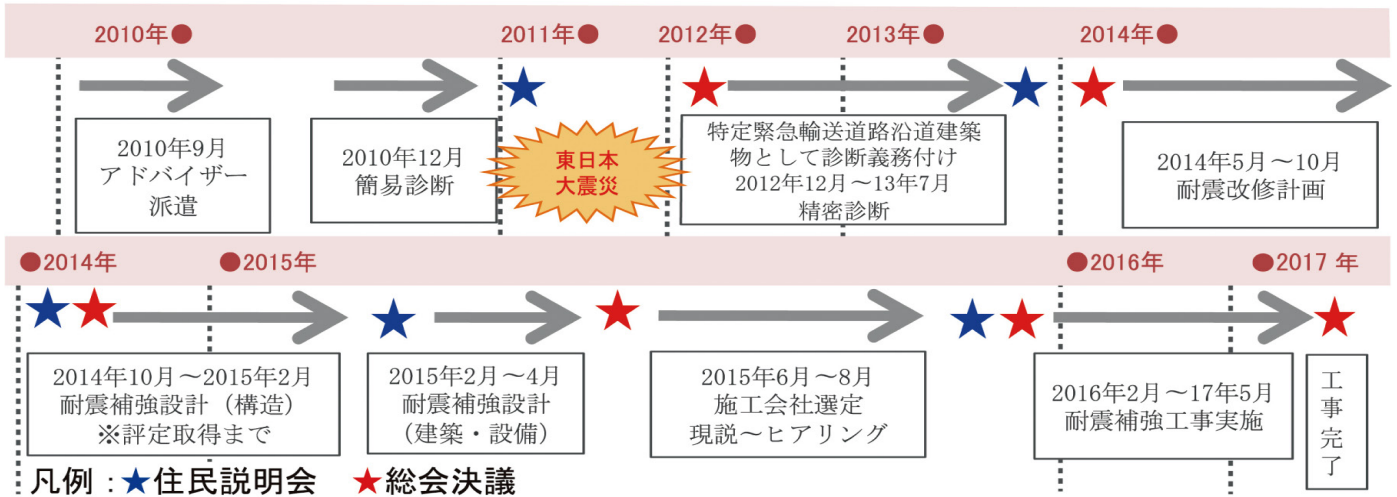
2010年●

2011年●

2012年●

2013年●

2014年●

2010年9月
アドバイザー
派遣

2010年12月
簡易診断

東日本
大震災

特定緊急輸送道路沿道建築物として診断義務付け
2012年12月～13年7月
精密診断

2014年5月～10月
耐震改修計画

●2014年

●2015年

●2016年

●2017 年

2014年10月～2015年2月
耐震補強設計（構造）
※評定取得まで

2015年2月～4月
耐震補強設計
（建築・設備）

2015年6月～8月
施工会社選定
現説～ヒアリング

2016年2月～17年5月
耐震補強工事実施

工事完了

凡例：★住民説明会　★総会決議